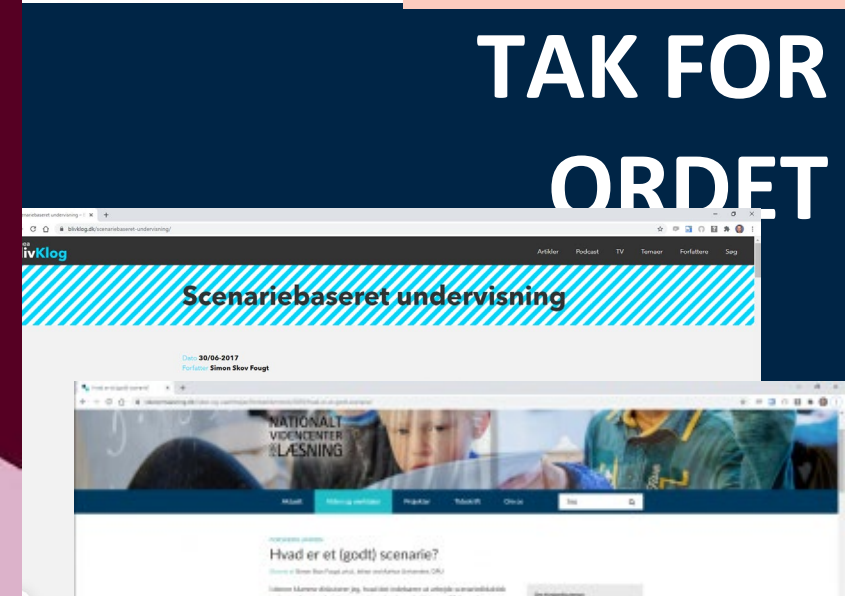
TAK FOR ORDET

ariebaseret undervisning ×
blivklog.dk/scenariebaseret-undervisning/
ivKlog
Artikler Podcast TV Temaer Forfattere Søg

Scenariebaseret undervisning

Dato 30/06-2017
Forfatter Simon Skov Fougt

Hvad er et (godt) scenarie?
NATIONALT VIDENCENTER LÆSNING
Målet Viden og værktøjer Projekter Tidsskrift Om os
Søg

Hvad er et (godt) scenarie?
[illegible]